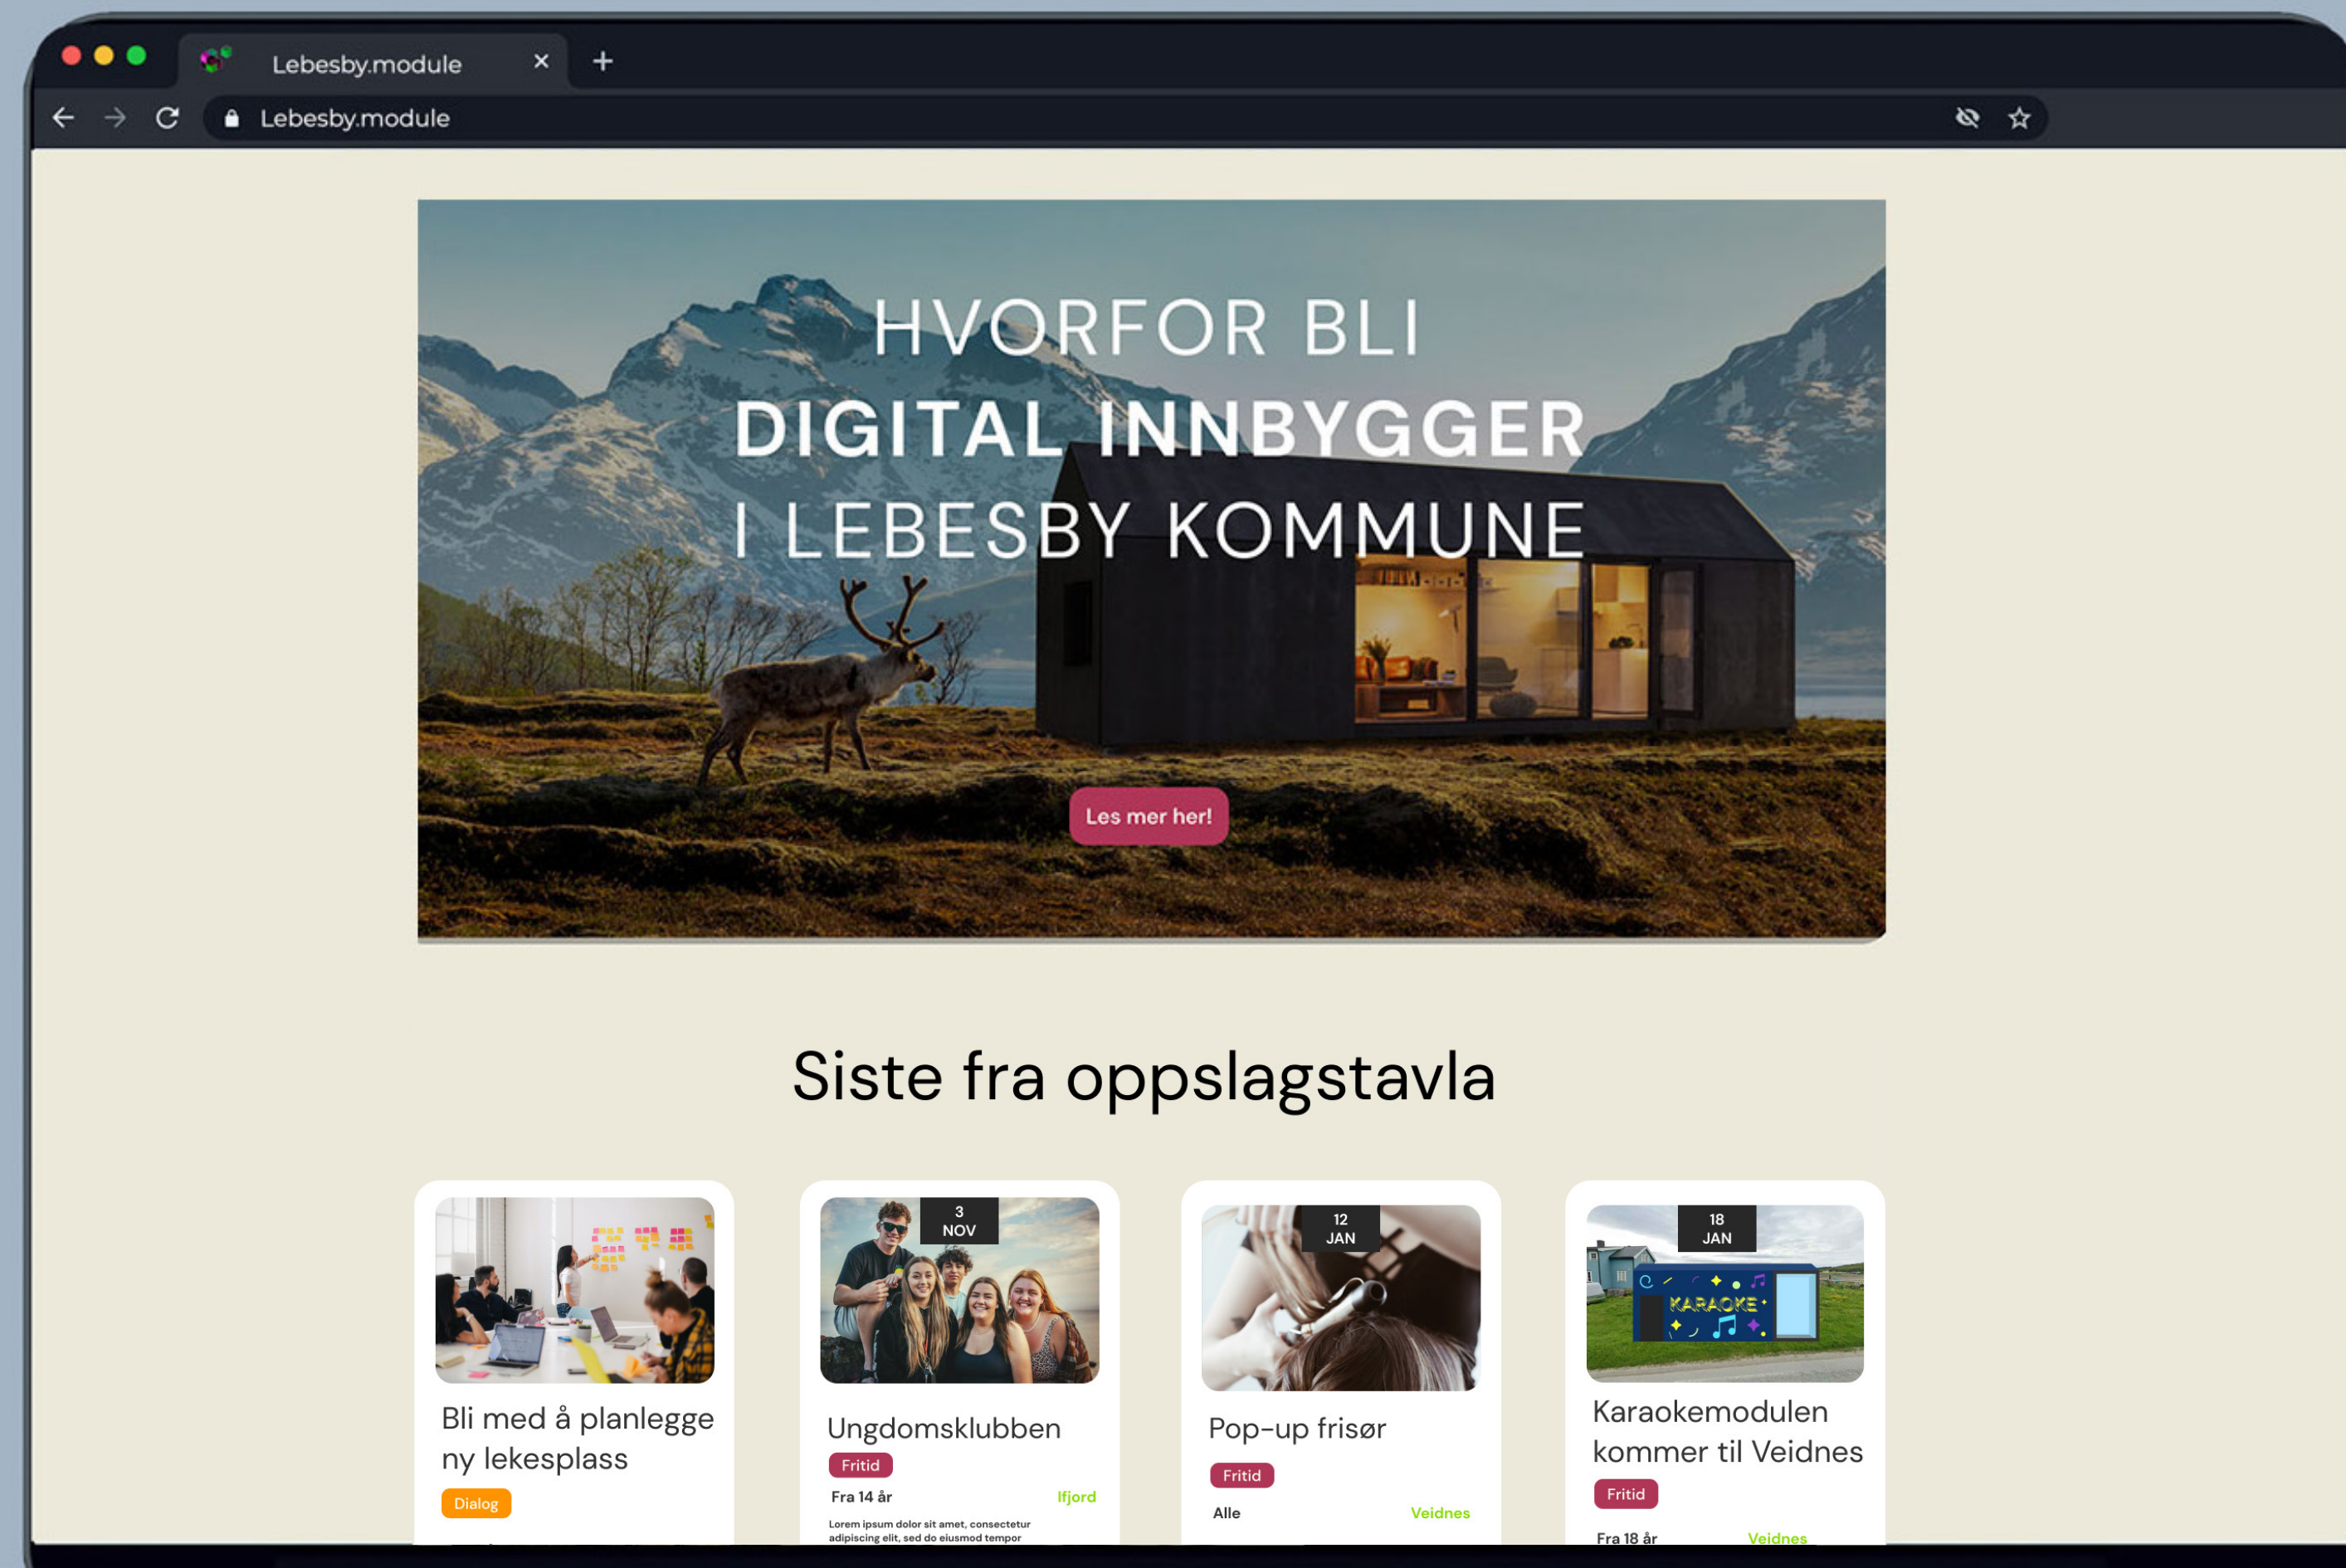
Lebesby.module

Lebesby.module

HVORFOR BLI
DIGITAL INNBYGGER
I LEBESBY KOMMUNE

Les mer her!

Siste fra oppslagstavla

Bli med å planlegge ny lekesplass
Dialog

3 NOV
Ungdomsklubben
Fritid
Fra 14 år
Ifjord
Lorem ipsum dolor sit amet, consectetur adipiscing elit, sed do eiusmod tempor

12 JAN
Pop-up frisør
Fritid
Alle
Veidnes

18 JAN
KARAOKE
Karaokemodulen kommer til Veidnes
Fritid
Fra 18 år
Veidnes